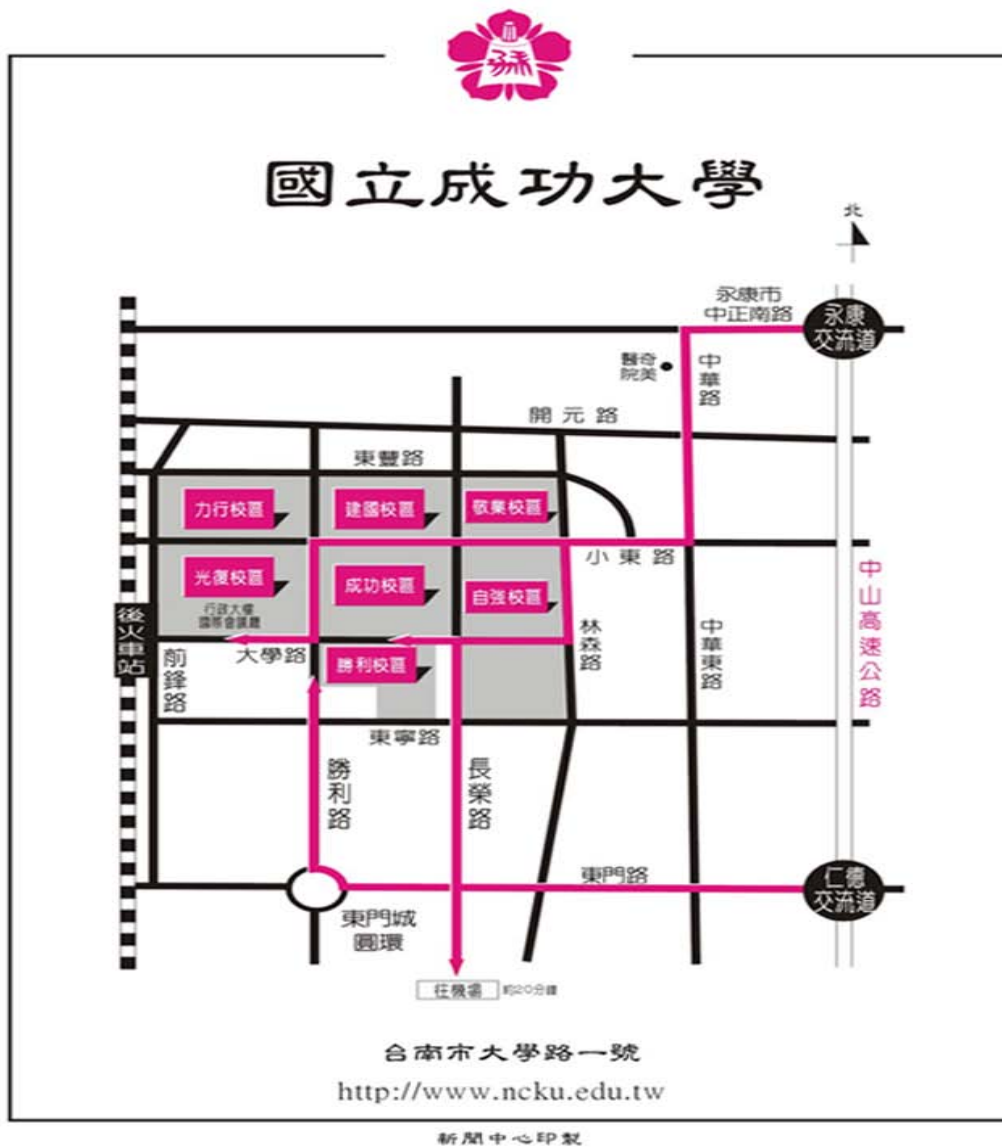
國立成功大學

北

永康市
中正南路

永康
交流道

奇美
醫院

中
華
路

開元路

東豐路

力行校區

建國校區

敬業校區

小東路

光復校區

成功校區

自強校區

中
山
高
速
公
路

行政大樓
國際會議廳

後
火
車
站

前
鋒
路

大學路

勝利校區

林
森
路

中
華
東
路

東寧路

勝
利
路

長
榮
路

東門路

仁德
交流道

東門城
圓環

往機場 約20分鐘

台南市大學路一號

http://www.ncku.edu.tw

新聞中心印製